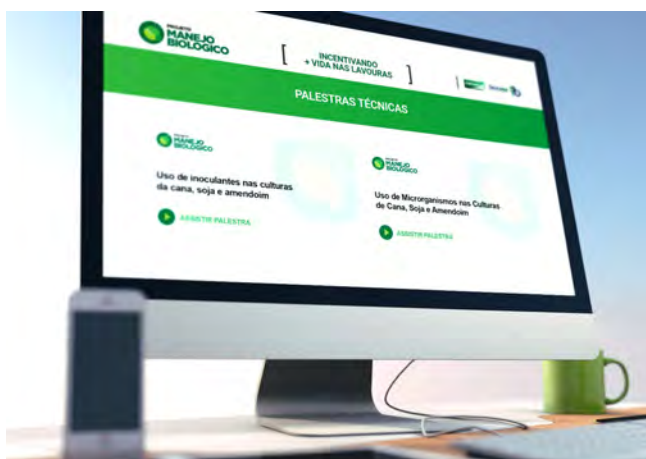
PROJETO MANEJO BIOLÓGICO

[ INCENTIVANDO + VIDA NAS LAVOURAS ]

PALESTRAS TÉCNICAS

PROJETO MANEJO BIOLÓGICO

Uso de inoculantes nas culturas da cana, soja e amendoim

ASSISTIR PALESTRA

PROJETO MANEJO BIOLÓGICO

Uso de Microrganismos nas Culturas de Cana, Soja e Amendoim

ASSISTIR PALESTRA